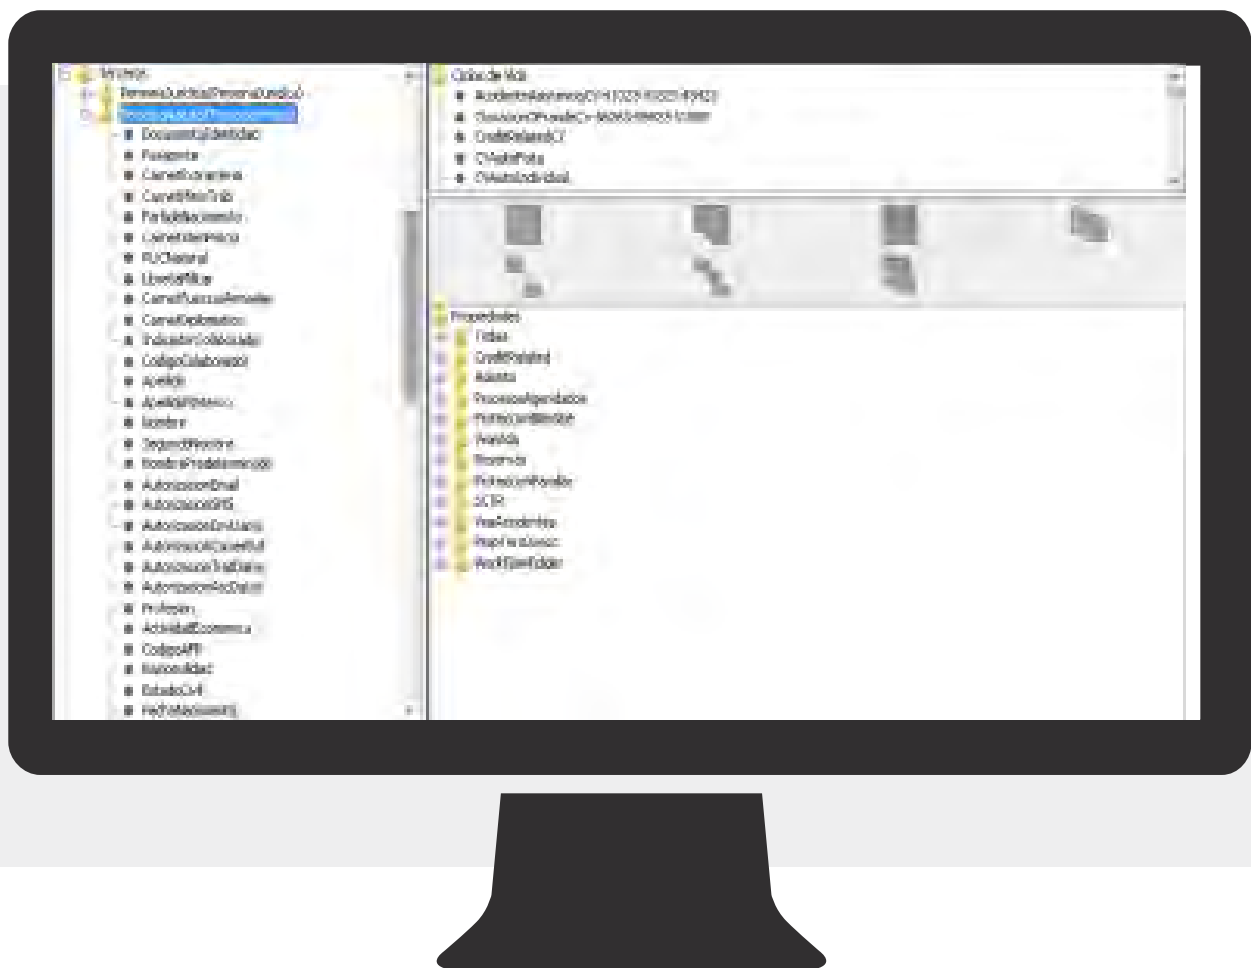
Personas
PersonaJuridica(PersonaJuridica)
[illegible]
DocumentoIdentidad
Pasaporte
CarnetExtranjeria
CarnetPermTrab
PartidaNacimiento
CarnetIdentMilitar
RUCNatural
LibretaMilitar
CarnetFuerzasArmadas
CarnetDiplomatico
IndicadorSolidaridad
CodigoColaborador
Apellido
ApellidoMaterno
Nombre
SegundoNombre
NombreProdataAnterior
AutorizacionEmail
AutorizacionSMS
AutorizacionEnvLlamadas
AutorizacionCorreoFisi
AutorizacionTraDatos
AutorizacionRecDatos
Profesion
ActividadEconomica
CodigoAFP
Nacionalidad
EstadoCivil
FechaNacimiento

Ciclo de Vida
AccidenteIndividual(C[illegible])
ClavaciondePersonal(C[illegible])
CreditoVehicular
CVidaIndividual
CVidaIndividual

Propiedades
Fichas
CreditoVehicular
Adjuntos
ProcesosAgendados
NotificacionEmail
Vivienda
Alquilerda
NotificacionPersonal
SCTR
VidaAccidentes
ReporteNegocio
WorkflowFlujo